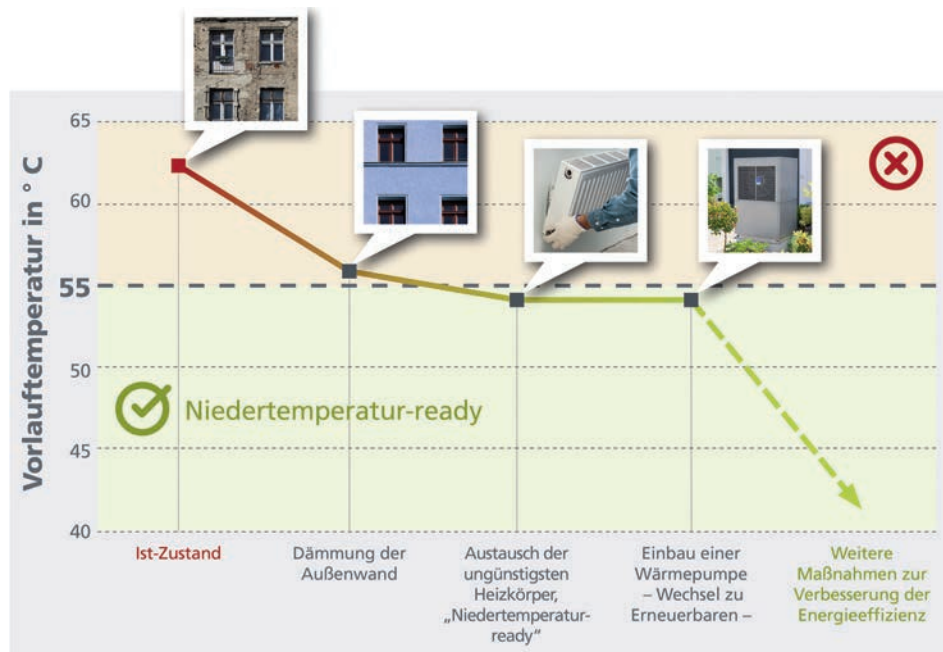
Vorlauftemperatur in ° C

65
60
55
50
45
40

Niedertemperatur-ready

Ist-Zustand

Dämmung der Außenwand

Austausch der ungünstigsten Heizkörper, „Niedertemperatur-ready“

Einbau einer Wärmepumpe – Wechsel zu Erneuerbaren –

Weitere Maßnahmen zur Verbesserung der Energieeffizienz